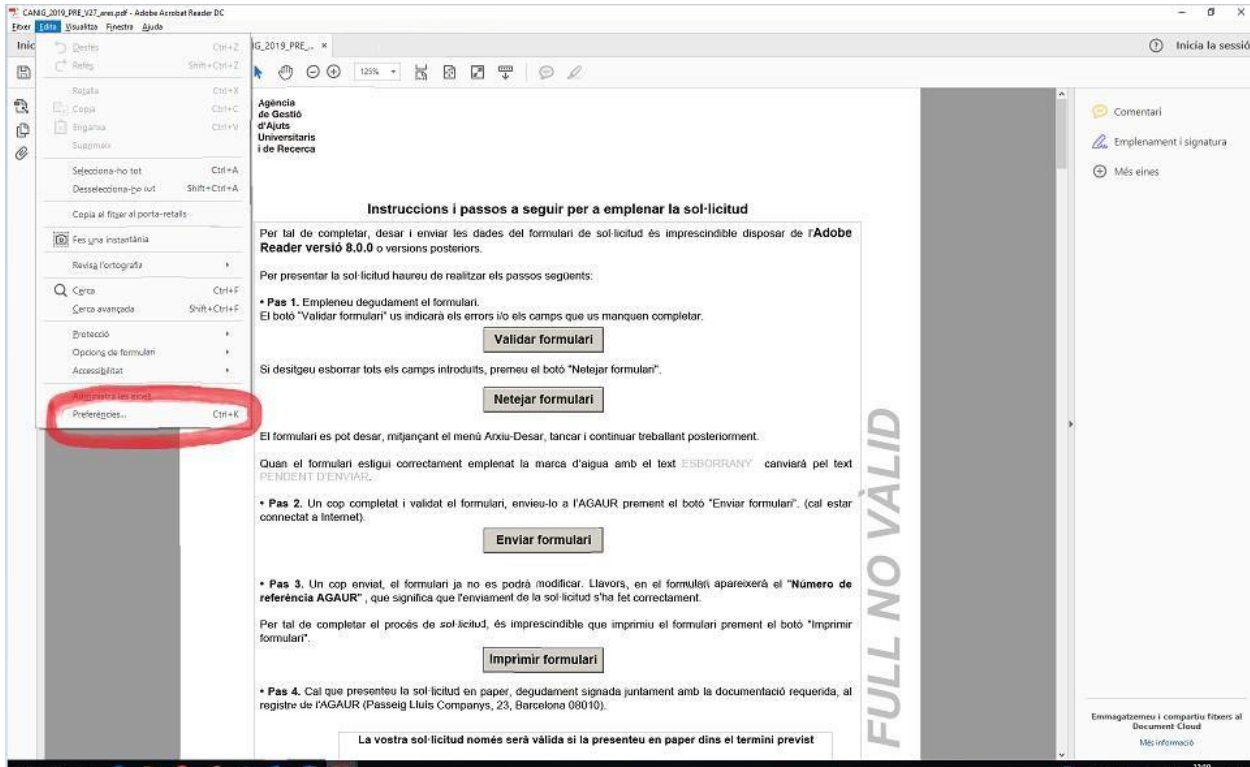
CANIG_2019_PRE_V27_ares.pdf - Adobe Acrobat Reader DC
Fitxer Edita Visualitza Finestra Ajuda

Inic | Desfés Ctrl+Z | Refés Shift+Ctrl+Z | Retalla Ctrl+X | Copia Ctrl+C | Enganxa Ctrl+V | Suprimeix | Selecciona-ho tot Ctrl+A | Desselecciona-ho tot Shift+Ctrl+A | Copia al fitxer al porta-retalls | Fes una instantània | Revisa l'ortografia | Cerca Ctrl+F | Cerca avançada Shift+Ctrl+F | Protecció | Opcions de formulari | Accessibilitat | Administra les eines | Preferències... Ctrl+K

G_2019_PRE_... ×

125%

Inicia la sessió

Comentari
Emplenament i signatura
Més eines

Agència de Gestió d'Ajuts Universitaris i de Recerca

Instruccions i passos a seguir per a emplenar la sol·licitud

Per tal de completar, desar i enviar les dades del formulari de sol·licitud és imprescindible disposar de l'Adobe Reader versió 8.0.0 o versions posteriors.

Per presentar la sol·licitud haureu de realitzar els passos següents:

• Pas 1. Empleneu degudament el formulari.
El botó "Validar formulari" us indicarà els errors i/o els camps que us manquen completar.

Validar formulari

Si desitgeu esborrar tots els camps introduïts, premeu el botó "Netejar formulari".

Netejar formulari

El formulari es pot desar, mitjançant el menú Arxiu-Desar, tancar i continuar treballant posteriorment.

Quan el formulari estigui correctament emplenat la marca d'aigua amb el text ESBORRANY canviarà pel text PENDENT D'ENVIAR.

• Pas 2. Un cop completat i validat el formulari, envieu-lo a l'AGAUR prement el botó "Enviar formulari". (cal estar connectat a Internet).

Enviar formulari

• Pas 3. Un cop enviat, el formulari ja no es podrà modificar. Llavors, en el formulari apareixerà el "Número de referència AGAUR", que significa que l'enviament de la sol·licitud s'ha fet correctament.

Per tal de completar el procés de sol·licitud, és imprescindible que imprimiu el formulari prement el botó "Imprimir formulari".

Imprimir formulari

• Pas 4. Cal que presenteu la sol·licitud en paper, degudament signada juntament amb la documentació requerida, al registre de l'AGAUR (Passeig Lluís Companys, 23, Barcelona 08010).

La vostra sol·licitud només serà vàlida si la presenteu en paper dins el termini previst

FULL NO VÀLID

Emmagatzemeu i compartiu fitxers al Document Cloud
Més informació